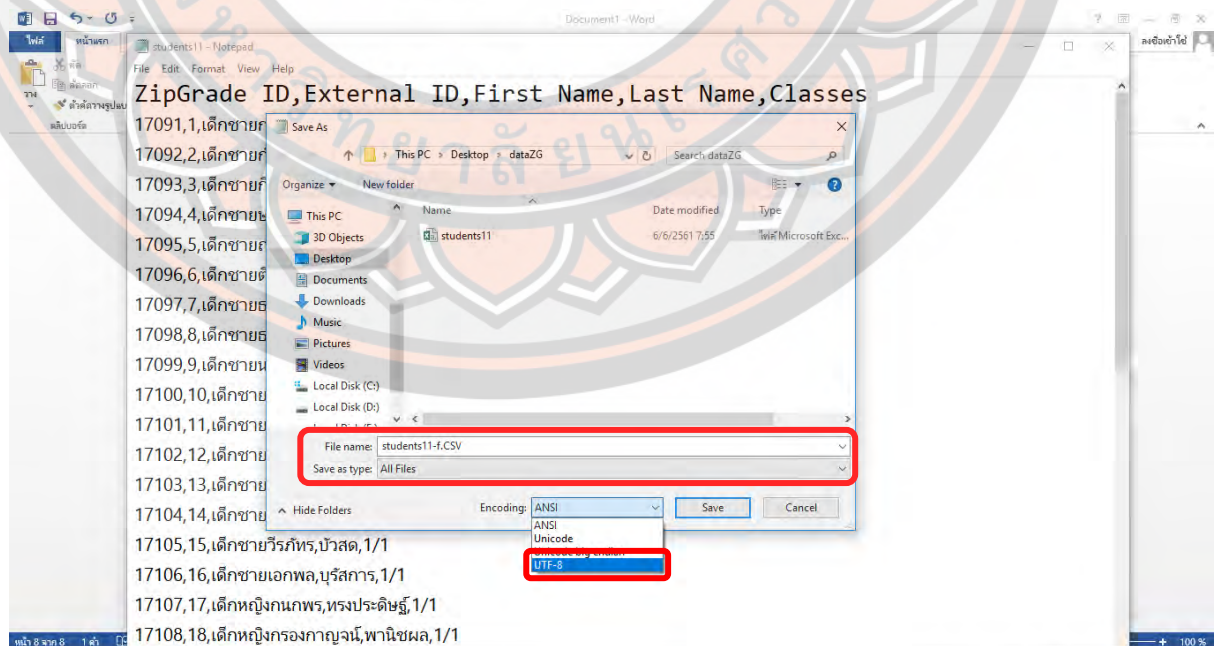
Document1 - Word

ไฟล์ หน้าแรก

ลงชื่อเข้าใช้

students11 - Notepad

File Edit Format View Help

ZipGrade ID,External ID,First Name,Last Name,Classes

17091,1,เด็กชาย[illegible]

17092,2,เด็กชาย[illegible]

17093,3,เด็กชาย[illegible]

17094,4,เด็กชาย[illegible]

17095,5,เด็กชาย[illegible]

17096,6,เด็กชาย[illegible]

17097,7,เด็กชาย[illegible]

17098,8,เด็กชาย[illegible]

17099,9,เด็กชาย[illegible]

17100,10,เด็กชาย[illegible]

17101,11,เด็กชาย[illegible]

17102,12,เด็กชาย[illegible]

17103,13,เด็กชาย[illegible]

17104,14,เด็กชาย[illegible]

17105,15,เด็กชายวีรภัทร,บัวสด,1/1

17106,16,เด็กชายเอกพล,บุรัสการ,1/1

17107,17,เด็กหญิงกนกพร,ทรงประดิษฐ์,1/1

17108,18,เด็กหญิงกรองกาญจน์,พานิชผล,1/1

Save As

This PC › Desktop › dataZG

Search dataZG

Organize ▾ New folder

This PC
3D Objects
Desktop
Documents
Downloads
Music
Pictures
Videos
Local Disk (C:)
Local Disk (D:)

| Name | Date modified | Type |
|---|---|---|
| students11 | 6/6/2561 7:55 | ไฟล์ Microsoft Exc... |

File name: students11-f.CSV

Save as type: All Files

Hide Folders

Encoding: ANSI

ANSI
Unicode
Unicode big endian
UTF-8

Save

Cancel

หน้า 8 จาก 8 1 คำ

100 %